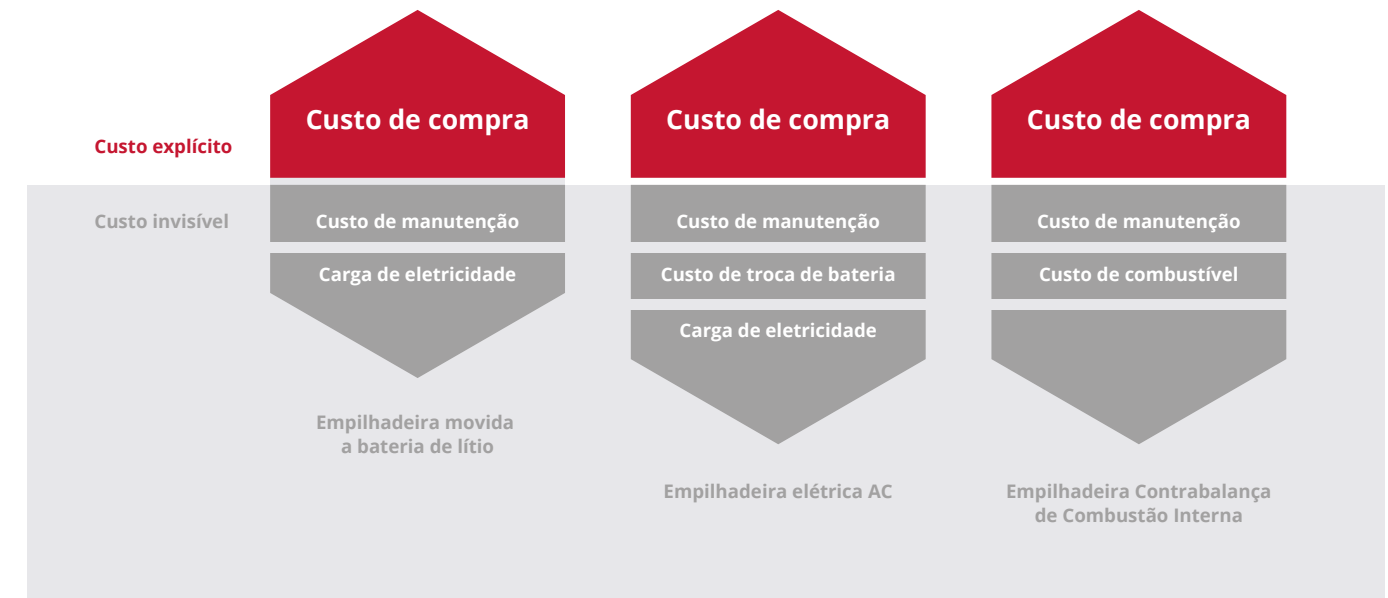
Custo explícito

Custo invisível

Custo de compra

Custo de manutenção

Carga de eletricidade

Empilhadeira movida a bateria de lítio

Custo de compra

Custo de manutenção

Custo de troca de bateria

Carga de eletricidade

Empilhadeira elétrica AC

Custo de compra

Custo de manutenção

Custo de combustível

Empilhadeira Contrabalança de Combustão Interna